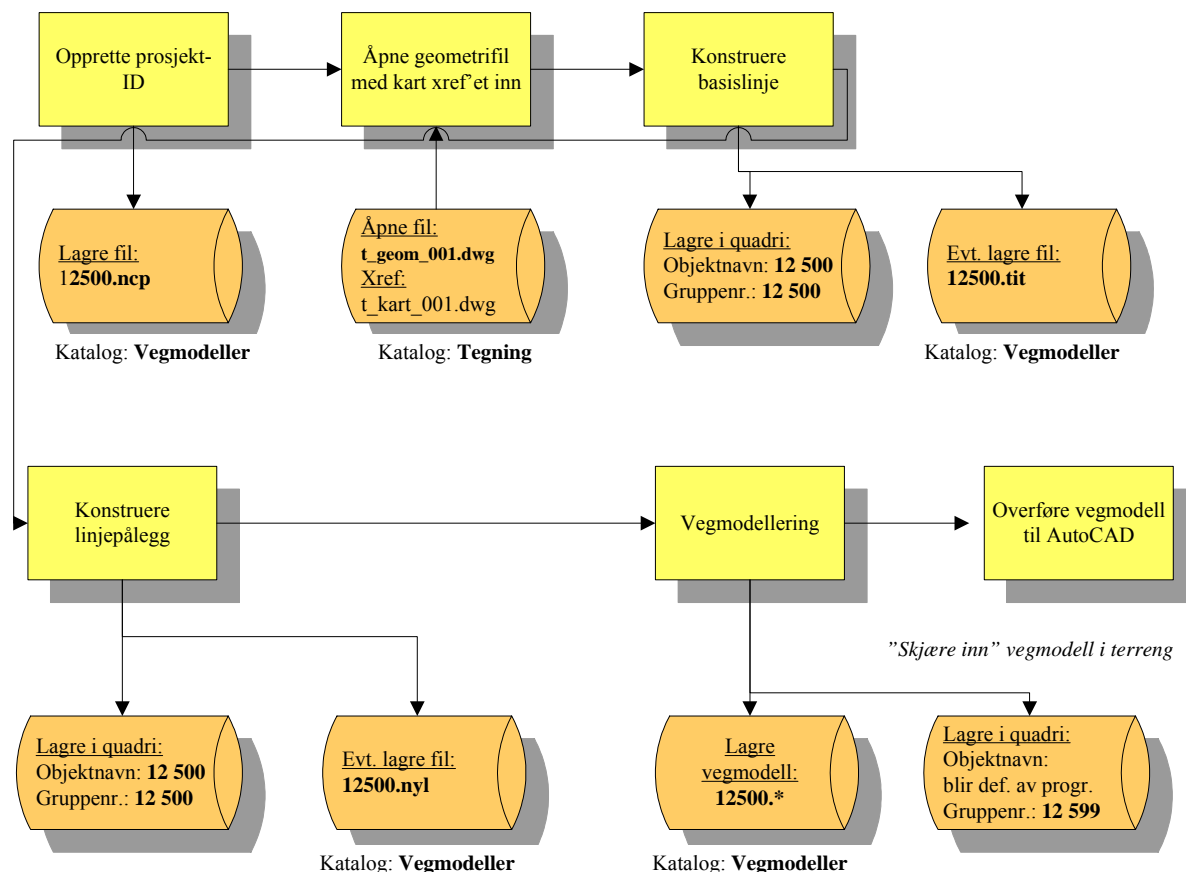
Opprette prosjekt-ID

Åpne geometrifil med kart xref'et inn

Konstruere basislinje

Lagre fil:
12500.ncp

Katalog: **Vegmodeller**

Åpne fil:
t_geom_001.dwg
Xref:
t_kart_001.dwg

Katalog: **Tegning**

Lagre i quadri:
Objektnavn: **12 500**
Gruppenr.: **12 500**

Evt. lagre fil:
12500.tit

Katalog: **Vegmodeller**

Konstruere linjepålegg

Vegmodellering

Overføre vegmodell til AutoCAD

"Skjære inn" vegmodell i terreng

Lagre i quadri:
Objektnavn: **12 500**
Gruppenr.: **12 500**

Evt. lagre fil:
12500.nyl

Katalog: **Vegmodeller**

Lagre vegmodell:
12500.*

Katalog: **Vegmodeller**

Lagre i quadri:
Objektnavn:
blir def. av progr.
Gruppenr.: **12 599**